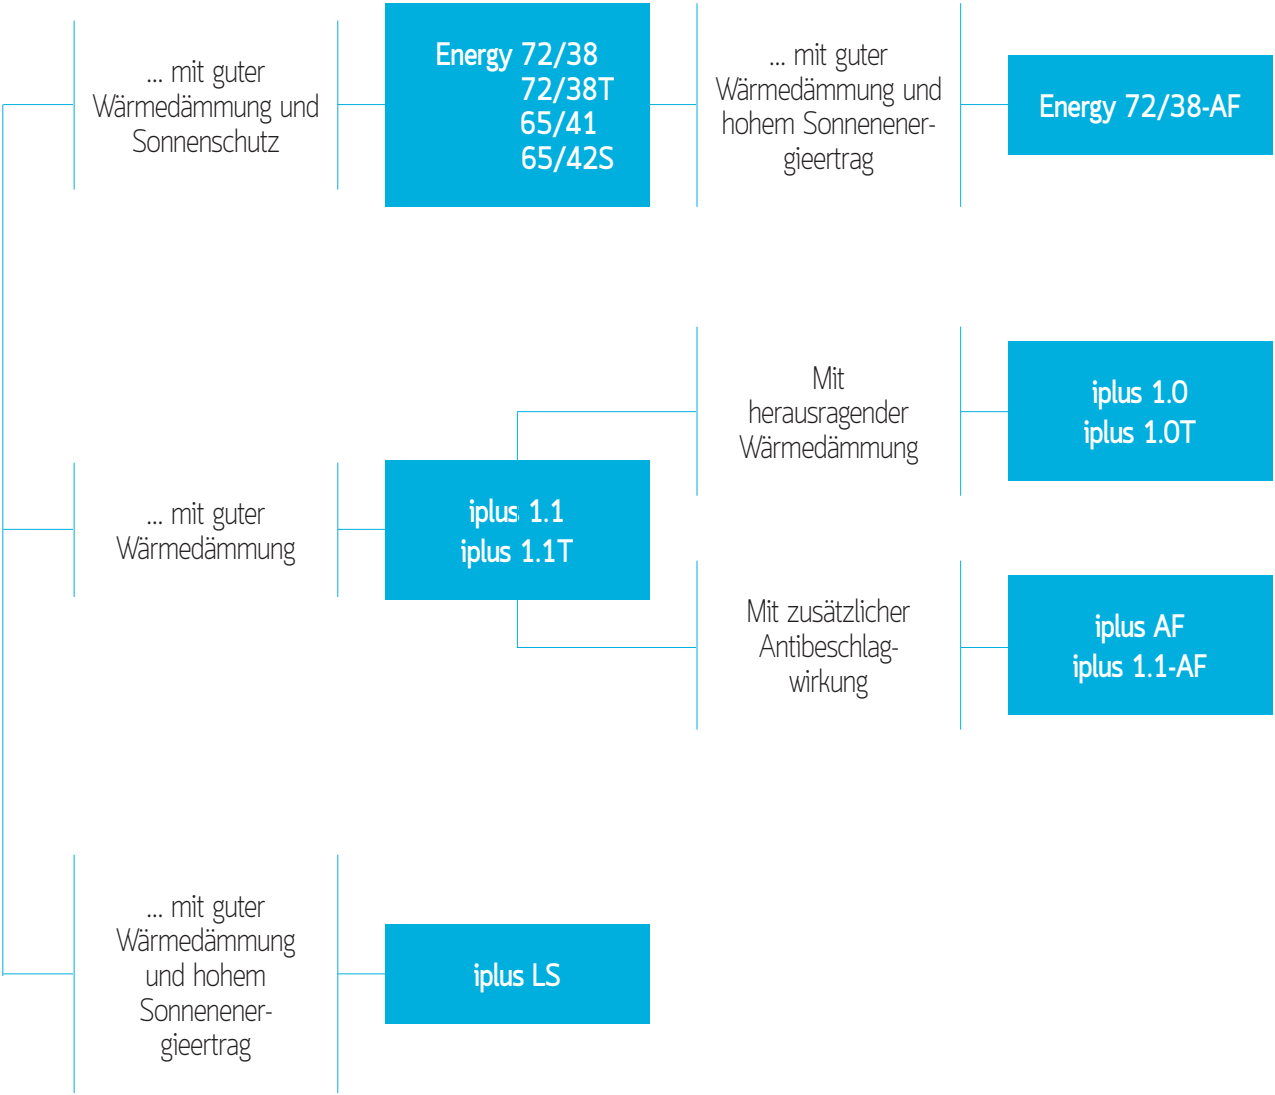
... mit guter Wärmedämmung und Sonnenschutz

Energy 72/38
72/38T
65/41
65/42S

... mit guter Wärmedämmung und hohem Sonnenenergieertrag

Energy 72/38-AF

Mit herausragender Wärmedämmung

iplus 1.0
iplus 1.0T

... mit guter Wärmedämmung

iplus 1.1
iplus 1.1T

Mit zusätzlicher Antibeschlagwirkung

iplus AF
iplus 1.1-AF

... mit guter Wärmedämmung und hohem Sonnenenergieertrag

iplus LS